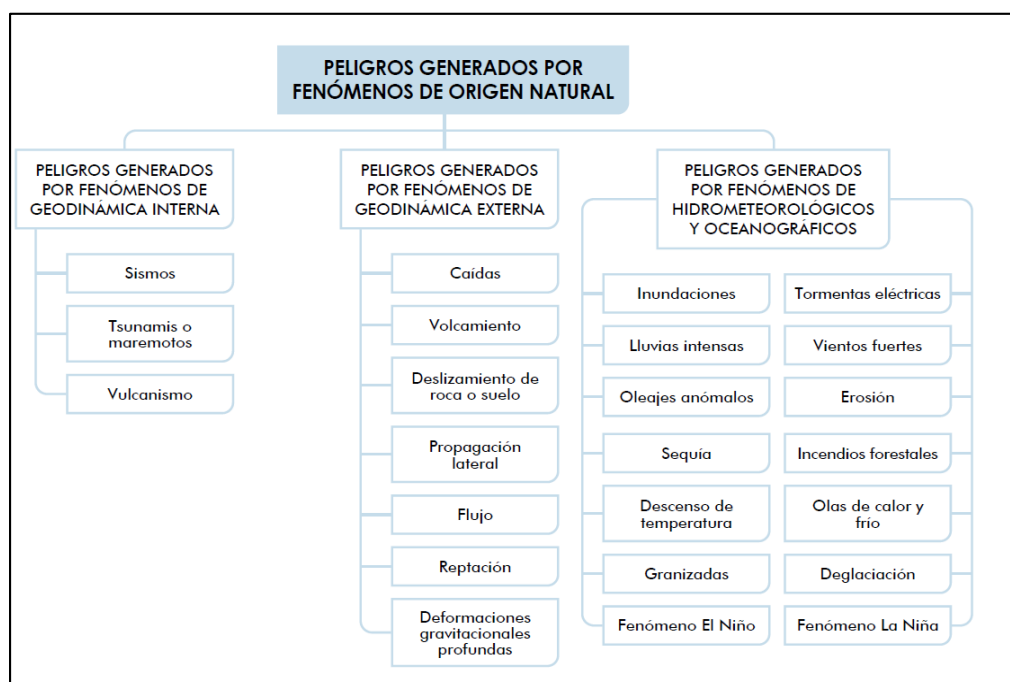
PELIGROS GENERADOS POR FENÓMENOS DE ORIGEN NATURAL

PELIGROS GENERADOS POR FENÓMENOS DE GEODINÁMICA INTERNA

Sismos

Tsunamis o maremotos

Vulcanismo

PELIGROS GENERADOS POR FENÓMENOS DE GEODINÁMICA EXTERNA

Caídas

Volcamiento

Deslizamiento de roca o suelo

Propagación lateral

Flujo

Reptación

Deformaciones gravitacionales profundas

PELIGROS GENERADOS POR FENÓMENOS DE HIDROMETEOROLÓGICOS Y OCEANOGRÁFICOS

Inundaciones

Lluvias intensas

Oleajes anómalos

Sequía

Descenso de temperatura

Granizadas

Fenómeno El Niño

Tormentas eléctricas

Vientos fuertes

Erosión

Incendios forestales

Olas de calor y frío

Deglaciación

Fenómeno La Niña